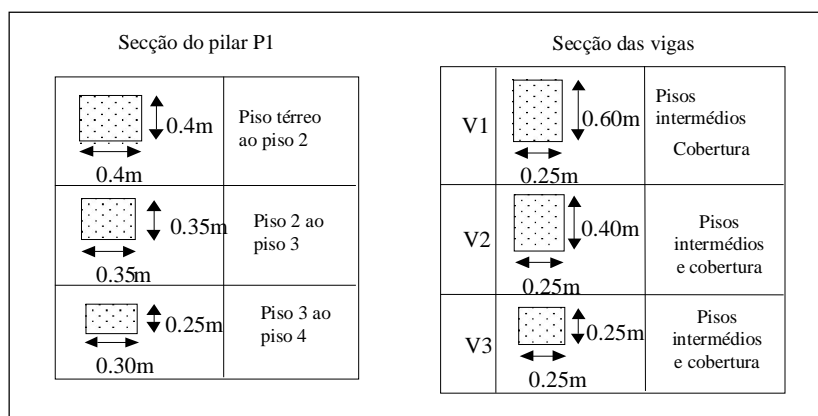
Secção do pilar P1

| 0.4m 0.4m | Piso térreo ao piso 2 |
|---|---|
| 0.35m 0.35m | Piso 2 ao piso 3 |
| 0.25m 0.30m | Piso 3 ao piso 4 |

Secção das vigas

| V1 | 0.60m 0.25m | Pisos intermédios Cobertura |
|---|---|---|
| V2 | 0.40m 0.25m | Pisos intermédios e cobertura |
| V3 | 0.25m 0.25m | Pisos intermédios e cobertura |